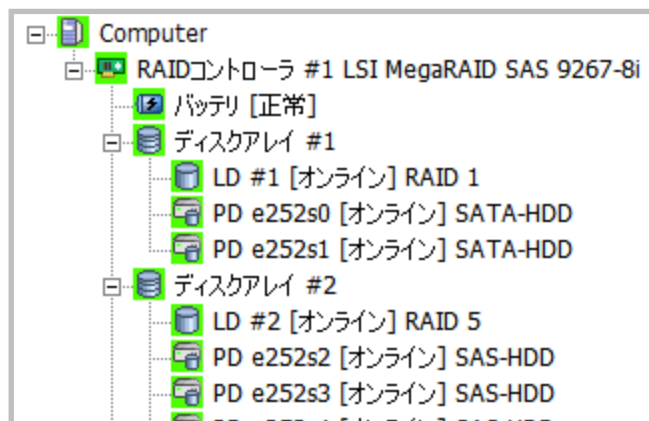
Computer
RAIDコントローラ #1 LSI MegaRAID SAS 9267-8i
バッテリ [正常]
ディスクアレイ #1
LD #1 [オンライン] RAID 1
PD e252s0 [オンライン] SATA-HDD
PD e252s1 [オンライン] SATA-HDD
ディスクアレイ #2
LD #2 [オンライン] RAID 5
PD e252s2 [オンライン] SAS-HDD
PD e252s3 [オンライン] SAS-HDD
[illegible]